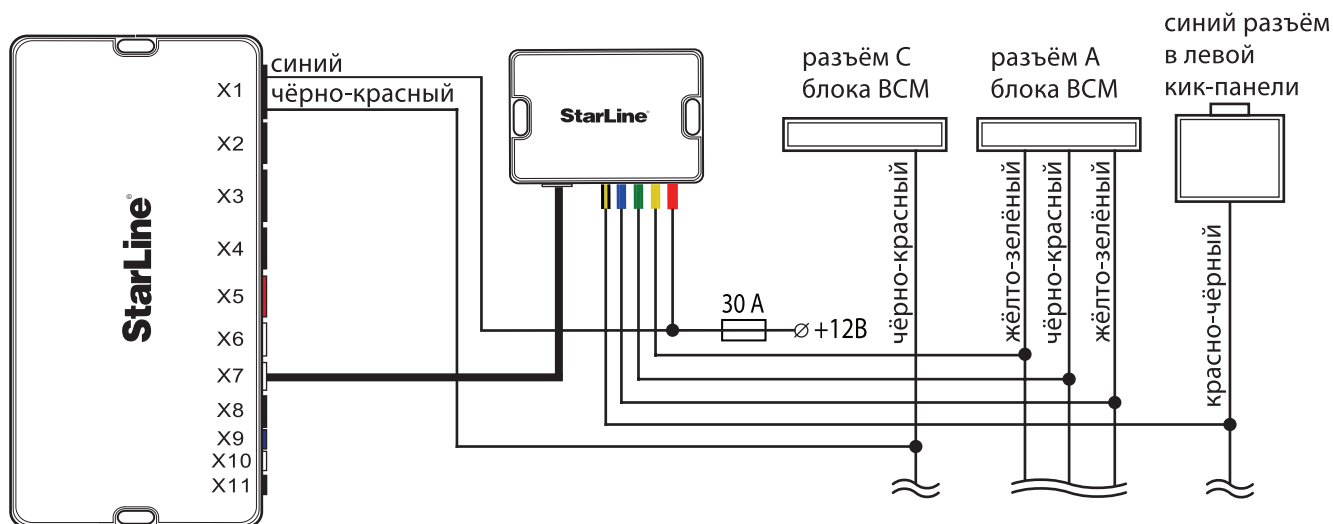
X1
X2
X3
X4
X5
X6
X7
X8
X9
X10
X11
StarLine
синий
чёрно-красный
StarLine
30 A
$\varnothing$ +12В
разъём С блока BCM
разъём А блока BCM
синий разъём в левой кик-панели
чёрно-красный
жёлто-зелёный
чёрно-красный
жёлто-зелёный
красно-чёрный